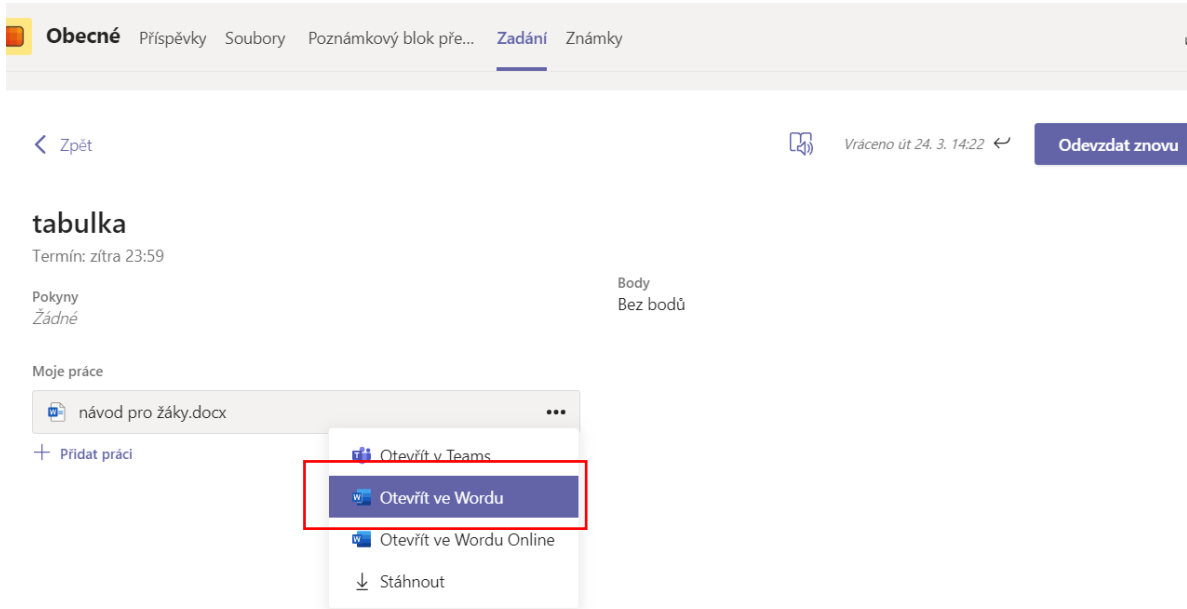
Obecné Příspěvky Soubory Poznámkový blok pře... Zadání Známky

< Zpět

Vráceno út 24. 3. 14:22

Odevzdat znovu

tabulka

Termín: zítra 23:59

Pokyny

Žádné

Body

Bez bodů

Moje práce

návod pro žáky.docx

+ Přidat práci

Otevřít v Teams

Otevřít ve Wordu

Otevřít ve Wordu Online

Stáhnout